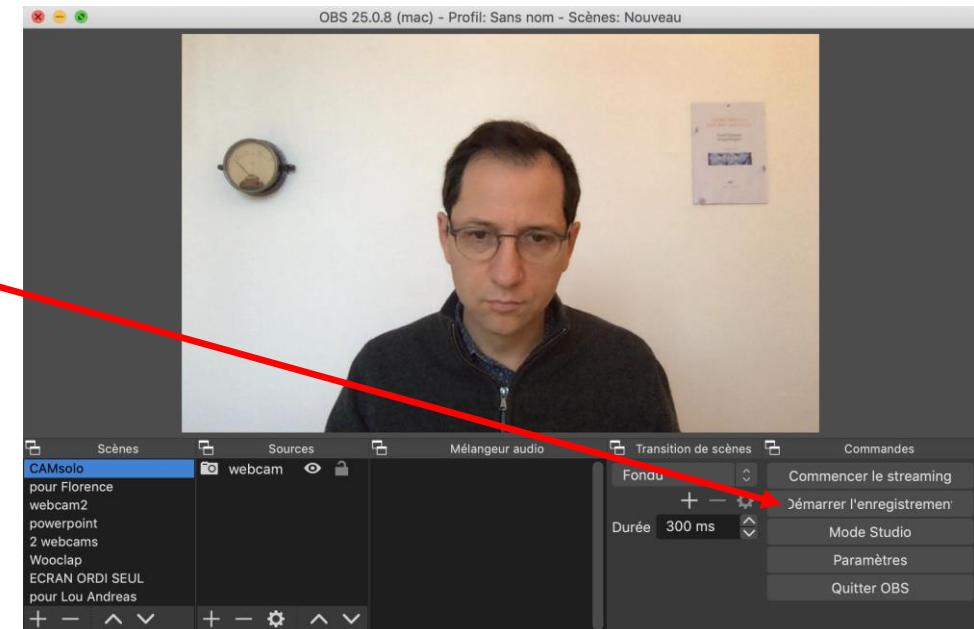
OBS 25.0.8 (mac) - Profil: Sans nom - Scènes: Nouveau

Scènes
CAMsolo
pour Florence
webcam2
powerpoint
2 webcams
Wooclap
ECRAN ORDI SEUL
pour Lou Andreas

Sources
webcam

Mélangeur audio

Transition de scènes
Fondu
Durée 300 ms

Commandes
Commencer le streaming
Démarrer l'enregistremen
Mode Studio
Paramètres
Quitter OBS